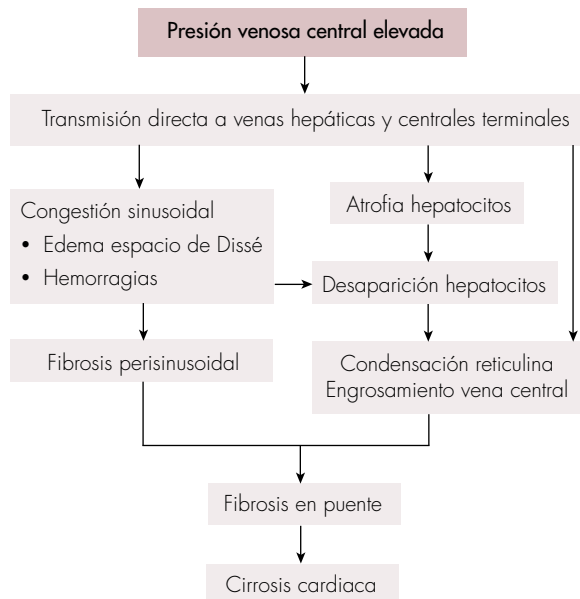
Presión venosa central elevada

Transmisión directa a venas hepáticas y centrales terminales

Congestión sinusoidal
• Edema espacio de Dissé
• Hemorragias

Atrofia hepatocitos

Desaparición hepatocitos

Fibrosis perisinusoidal

Condensación reticulina
Engrosamiento vena central

Fibrosis en puente

Cirrosis cardiaca